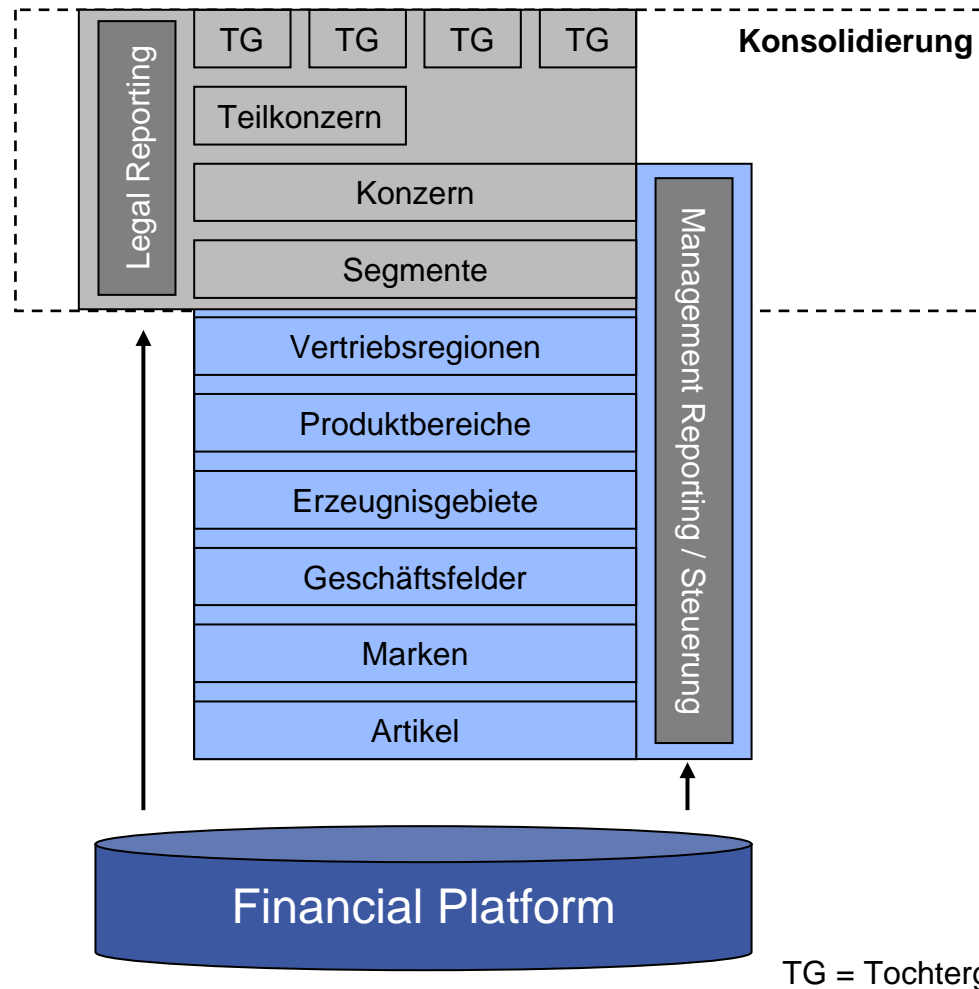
Legal Reporting

TG TG TG TG

Konsolidierung

Teilkonzern

Konzern

Segmente

Vertriebsregionen

Produktbereiche

Erzeugnisgebiete

Geschäftsfelder

Marken

Artikel

Management Reporting / Steuerung

Financial Platform

TG = Tocherg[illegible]